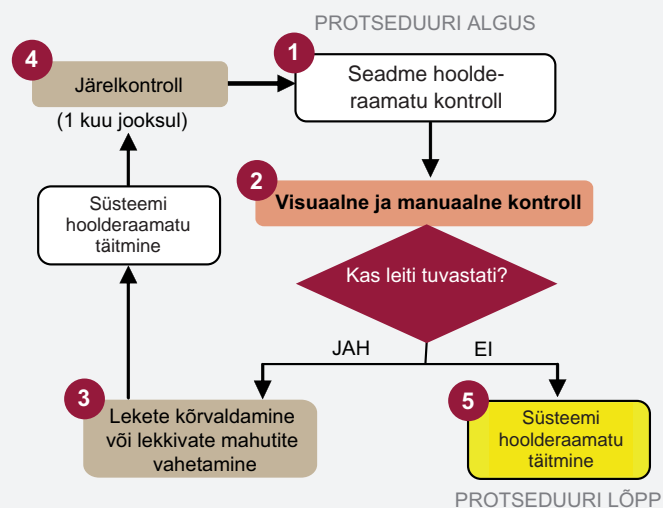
PROTSEDUURI ALGUS

1

Seadme hooldeseraamatu kontroll

4

Järelkontroll

(1 kuu jooksul)

Süsteemi hoolderaamatu täitmine

2

Visuaalne ja manuaalne kontroll

Kas leiti tuvastati?

JAH

EI

3

Lekete kõrvaldamine või lekkivate mahutite vahetamine

5

Süsteemi hoolderaamatu täitmine

PROTSEDUURI LÕPP